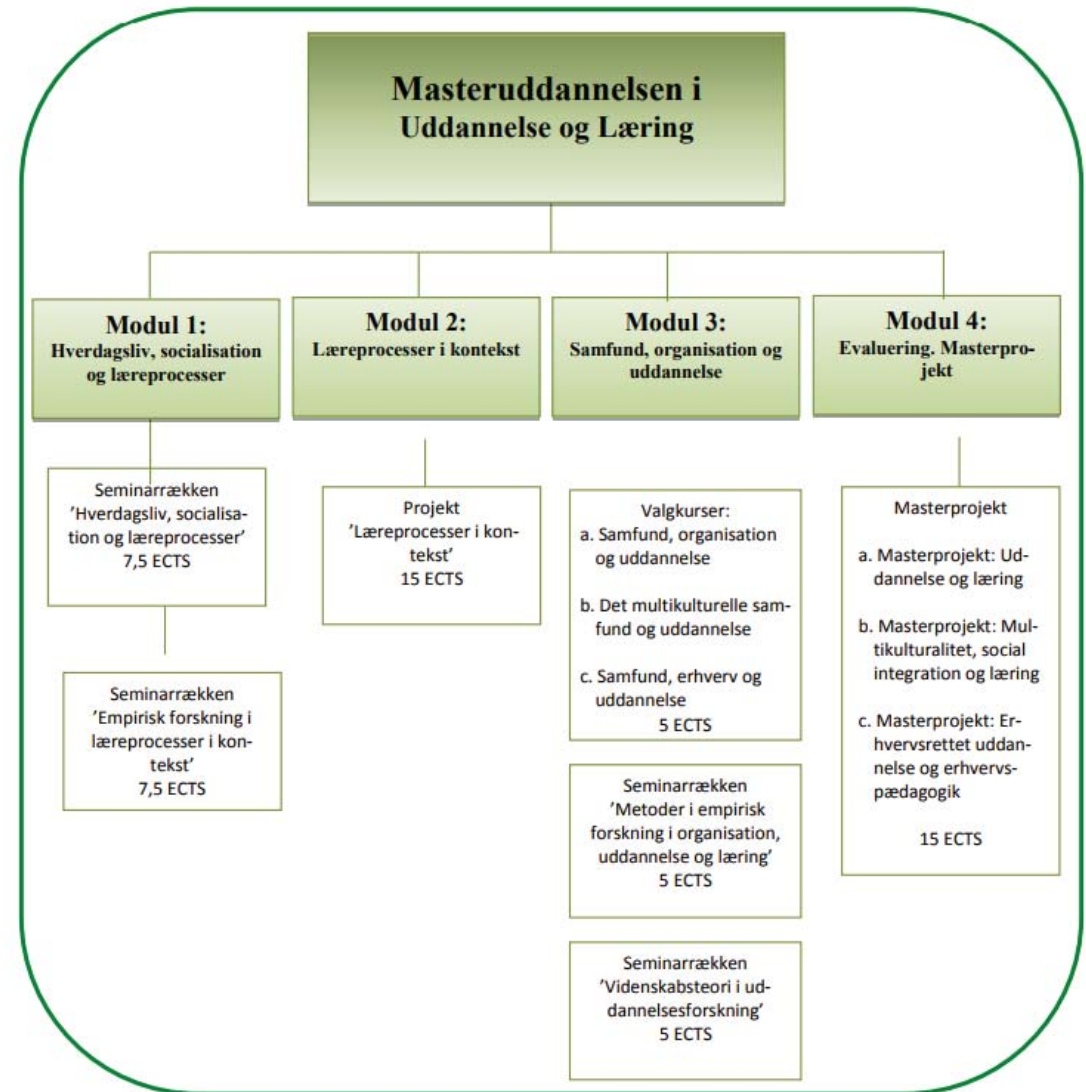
Masteruddannelsen i Uddannelse og Læring

Modul 1:
Hverdagsliv, socialisation og læreprocesser

Seminarrækken 'Hverdagsliv, socialisation og læreprocesser'
7,5 ECTS

Seminarrækken 'Empirisk forskning i læreprocesser i kontekst'
7,5 ECTS

Modul 2:
Læreprocesser i kontekst

Projekt 'Læreprocesser i kontekst'
15 ECTS

Modul 3:
Samfund, organisation og uddannelse

Valgkurser:
a. Samfund, organisation og uddannelse
b. Det multikulturelle samfund og uddannelse
c. Samfund, erhverv og uddannelse
5 ECTS

Seminarrækken 'Metoder i empirisk forskning i organisation, uddannelse og læring'
5 ECTS

Seminarrækken 'Videnskabsteori i uddannelsesforskning'
5 ECTS

Modul 4:
Evaluering. Masterprojekt

Masterprojekt
a. Masterprojekt: Uddannelse og læring
b. Masterprojekt: Multikulturalitet, social integration og læring
c. Masterprojekt: Erhvervsrettet uddannelse og erhvervspædagogik

15 ECTS